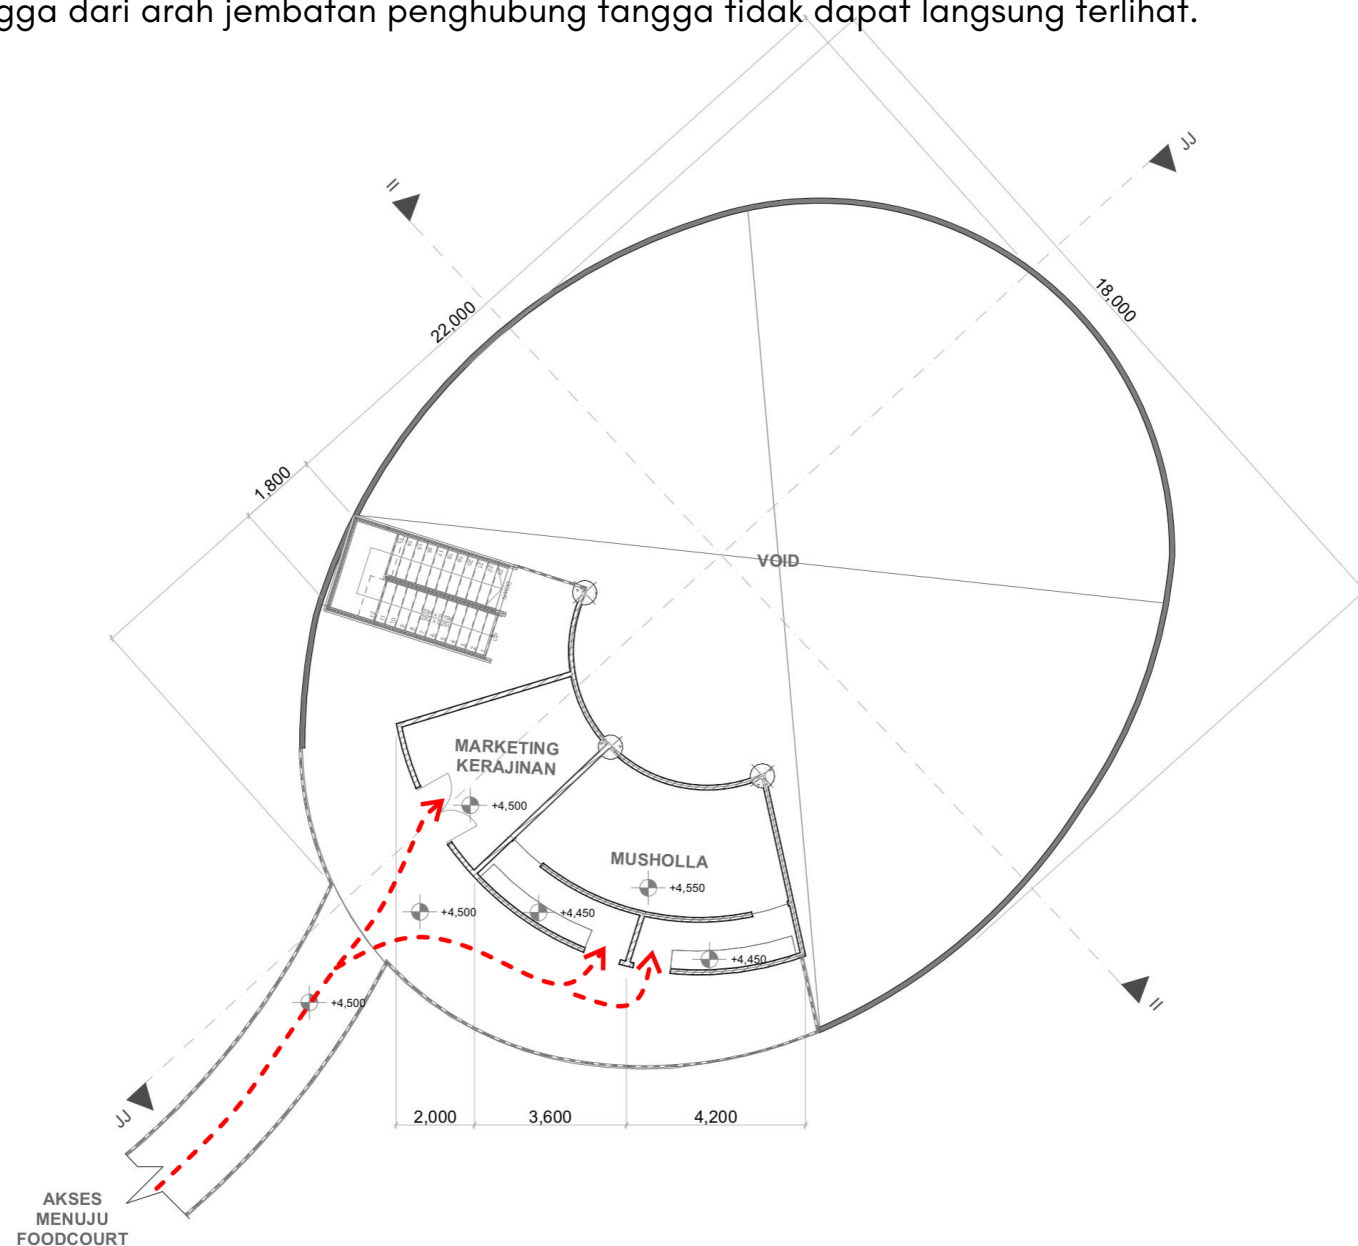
gga dari arah jembatan penghubung tangga tidak dapat langsung terlihat.

II
JJ
22,000
18,000
1,800
VOID
MARKETING KERAJINAN
+4,500
MUSHOLLA
+4,550
+4,500
+4,450
+4,450
+4,500
II
JJ
2,000
3,600
4,200
AKSES MENUJU FOODCOURT